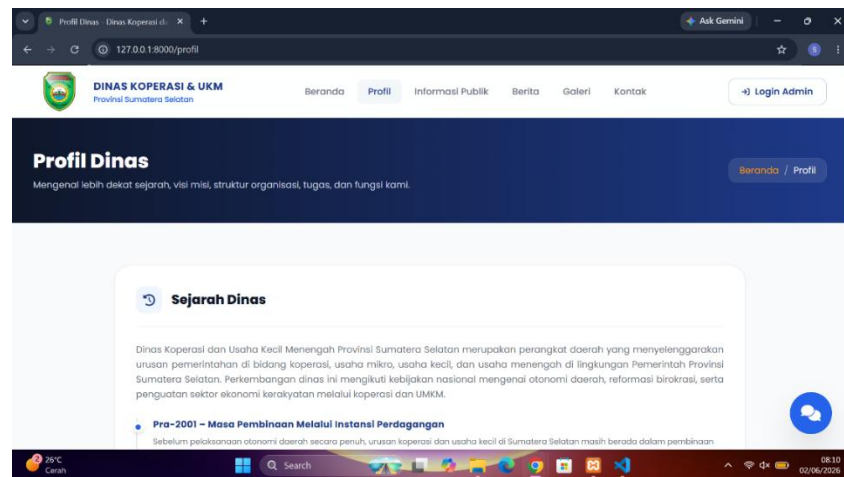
Profil Dinas - Dinas Koperasi d... ×
+
Ask Gemini
127.0.0.1:8000/profil

DINAS KOPERASI & UKM
Provinsi Sumatera Selatan

Beranda
Profil
Informasi Publik
Berita
Galeri
Kontak
Login Admin

Profil Dinas
Mengenal lebih dekat sejarah, visi misi, struktur organisasi, tugas, dan fungsi kami.

Beranda / Profil

Sejarah Dinas

Dinas Koperasi dan Usaha Kecil Menengah Provinsi Sumatera Selatan merupakan perangkat daerah yang menyelenggarakan urusan pemerintahan di bidang koperasi, usaha mikro, usaha kecil, dan usaha menengah di lingkungan Pemerintah Provinsi Sumatera Selatan. Perkembangan dinas ini mengikuti kebijakan nasional mengenai otonomi daerah, reformasi birokrasi, serta penguatan sektor ekonomi kerakyatan melalui koperasi dan UMKM.

Pra-2001 – Masa Pembinaan Melalui Instansi Perdagangan
Sebelum pelaksanaan otonomi daerah secara penuh, urusan koperasi dan usaha kecil di Sumatera Selatan masih berada dalam pembinaan

26°C
Cerah
Search
08:10
02/06/2026